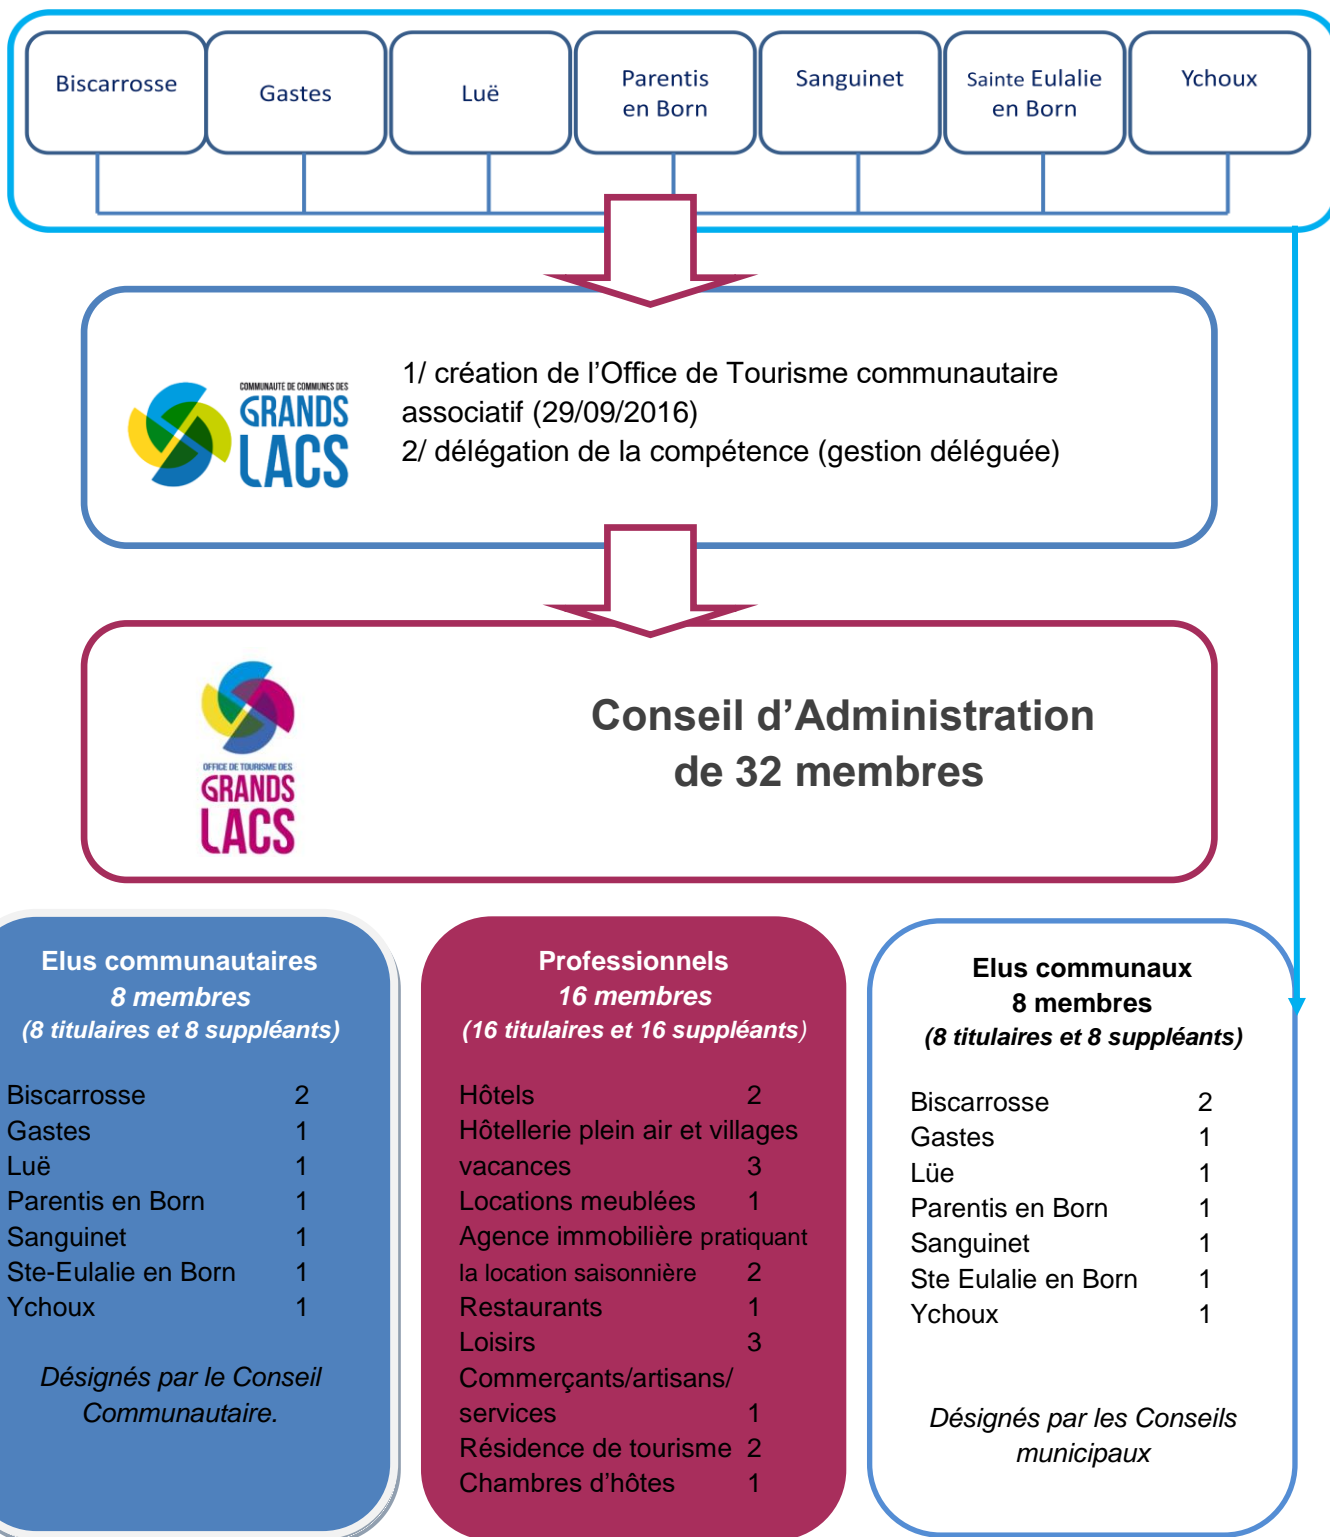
Biscarrosse

Gastes

Luë

Parentis en Born

Sanguinet

Sainte Eulalie en Born

Ychoux

COMMUNAUTE DE COMMUNES DES GRANDS LACS

1/ création de l'Office de Tourisme communautaire associatif (29/09/2016)
2/ délégation de la compétence (gestion déléguée)

OFFICE DE TOURISME DES GRANDS LACS

Conseil d'Administration de 32 membres

Elus communautaires
8 membres
(8 titulaires et 8 suppléants)

| | |
|---|---|
| Biscarrosse | 2 |
| Gastes | 1 |
| Luë | 1 |
| Parentis en Born | 1 |
| Sanguinet | 1 |
| Ste-Eulalie en Born | 1 |
| Ychoux | 1 |

Désignés par le Conseil Communautaire.

Professionnels
16 membres
(16 titulaires et 16 suppléants)

| | |
|---|---|
| Hôtels | 2 |
| Hôtellerie plein air et villages vacances | 3 |
| Locations meublées | 1 |
| Agence immobilière pratiquant la location saisonnière | 2 |
| Restaurants | 1 |
| Loisirs | 3 |
| Commerçants/artisans/ services | 1 |
| Résidence de tourisme | 2 |
| Chambres d'hôtes | 1 |

Elus communaux
8 membres
(8 titulaires et 8 suppléants)

| | |
|---|---|
| Biscarrosse | 2 |
| Gastes | 1 |
| Lüe | 1 |
| Parentis en Born | 1 |
| Sanguinet | 1 |
| Ste Eulalie en Born | 1 |
| Ychoux | 1 |

Désignés par les Conseils municipaux